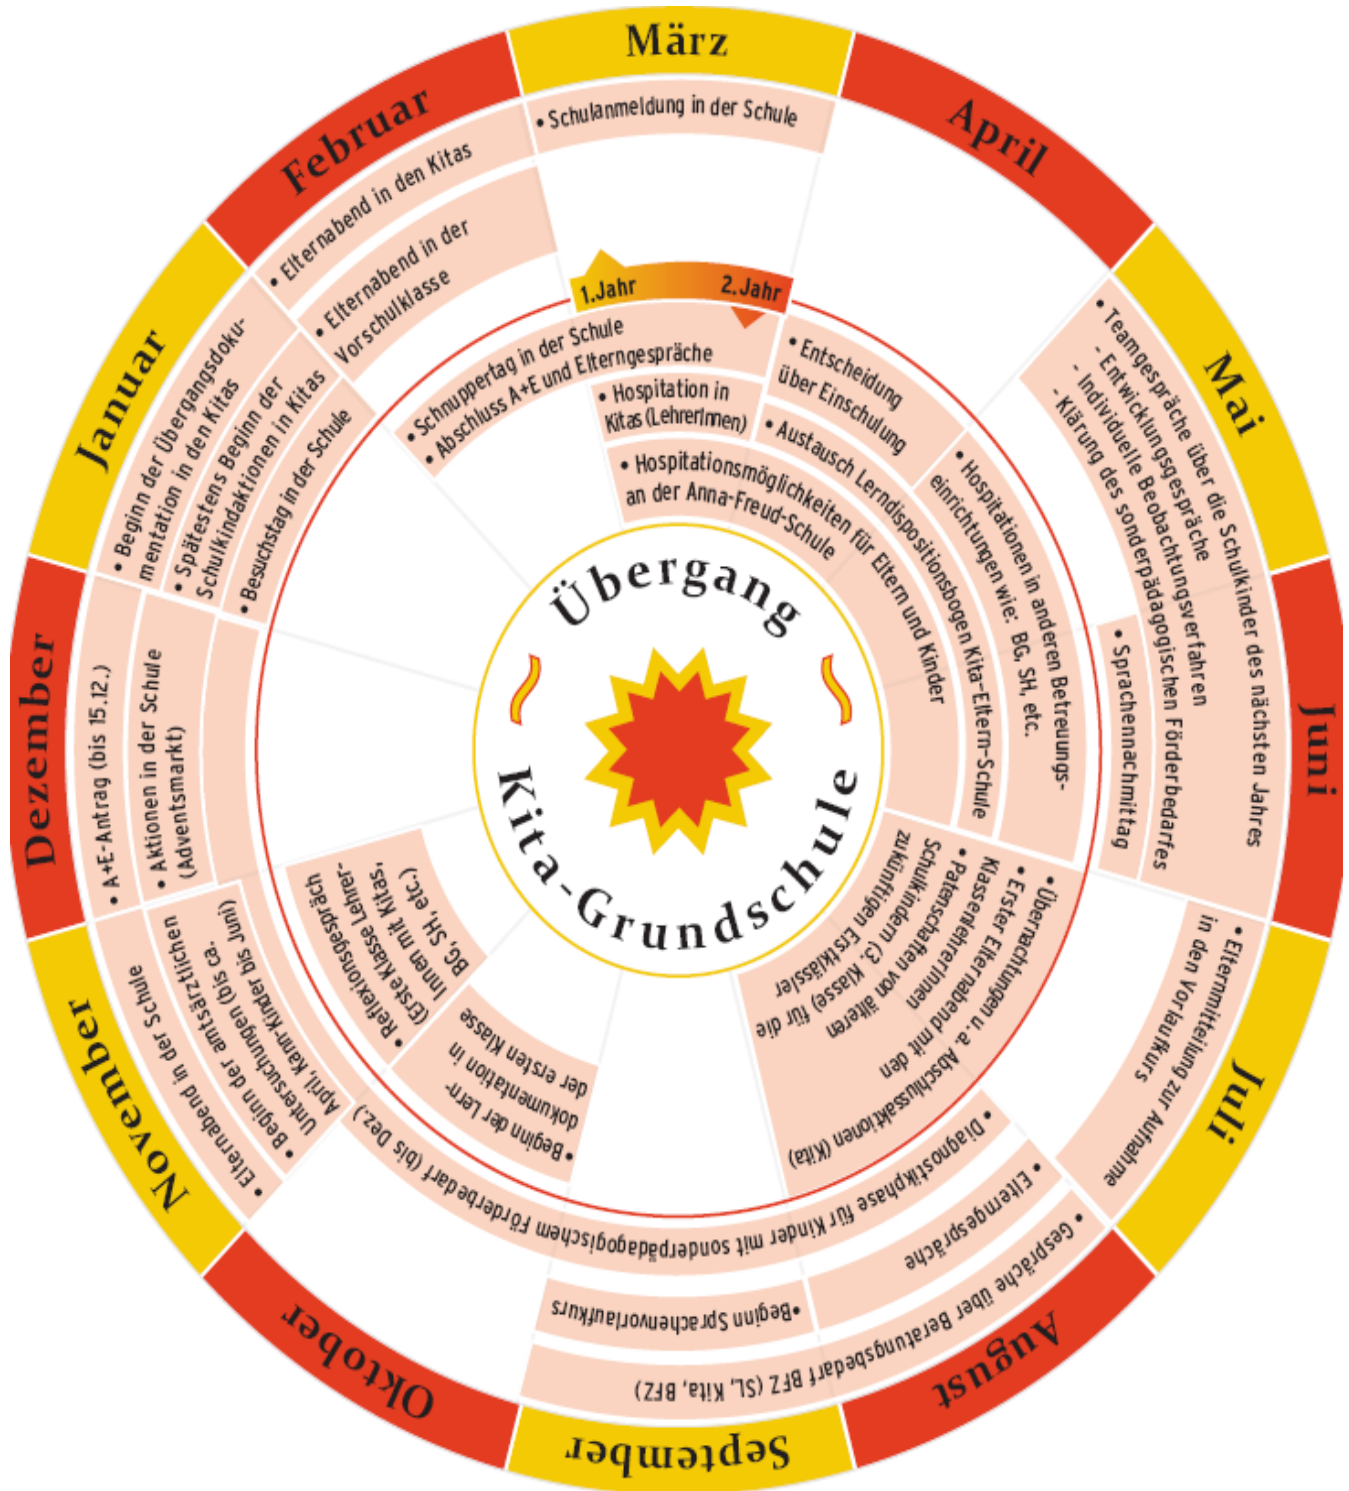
Übergang
Kita-Grundschule

1.Jahr
2.Jahr

März
• Schulanmeldung in der Schule

April

Mai
• Teamgespräche über die Schulkinder des nächsten Jahres
- Entwicklungsgespräche
- Individuelle Beobachtungsverfahren
- Klärung des sonderpädagogischen Förderbedarfes
• Sprachennachmittag

Juni

Juli
• Elternmitteilung zur Aufnahme in den Vorlaufkurs

August
• Gespräche über Beratungsbedarf BFZ (SL, Kita, BFZ)
• Elterngespräche
• Diagnostikphase für Kinder mit sonderpädagogischem Förderbedarf (bis Dez.)

September
• Beginn Sprachenvorlaufkurs

Oktober

November
• Elternabend in der Schule
• Beginn der amtsärztlichen Untersuchungen (bis ca. April, Kann-Kinder bis Juni)

Dezember
• A+E-Antrag (bis 15.12.)
• Aktionen in der Schule (Adventsmarkt)

Januar
• Beginn der Übergangsdokumentation in den Kitas
• Spätestens Beginn der Schulkindaktionen in Kitas
• Besuchstag in der Schule

Februar
• Elternabend in den Kitas
• Elternabend in der Vorschulklasse

• Schnuppertag in der Schule
• Abschluss A+E und Elterngespräche
• Hospitation in Kitas (LehrerInnen)
• Entscheidung über Einschulung
• Austausch Lerndispositionsbogen Kita-Eltern-Schule
• Hospitationsmöglichkeiten für Eltern und Kinder an der Anna-Freud-Schule
• Hospitationen in anderen Betreuungseinrichtungen wie: BG, SH, etc.
• Übernachtungen u.a. Abschlussaktionen (Kita)
• Erster Elternabend mit den Klassenlehrerinnen
• Patenschaften von älteren Schulkindern (3. Klasse) für die zukünftigen Erstklässler
• Beginn der Lerndokumentation in der ersten Klasse
• Reflexionsgespräch (Erste Klasse Lehrer-Innen mit Kitas, BG, SH, etc.)